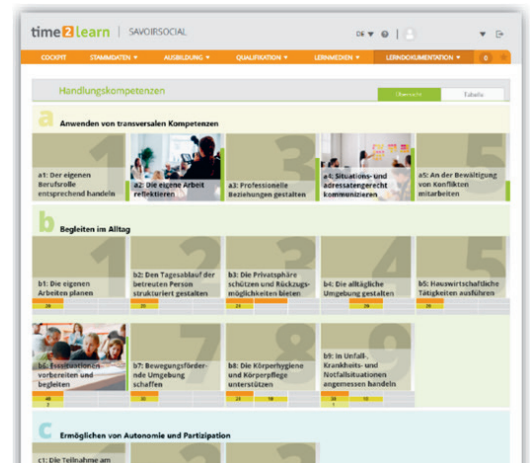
time2learn | SAVOIRSOCIAL

DE ▾

COCKPIT | STAMMDATEN ▾ | AUSBILDUNG ▾ | QUALIFIKATION ▾ | LERNMEDIEN ▾ | LERNDOKUMENTATION ▾ | 0

Handlungskompetenzen

Übersicht | Tabelle

a Anwenden von transversalen Kompetenzen

a1: Der eigenen Berufsrolle entsprechend handeln

a2: Die eigene Arbeit reflektieren

a3: Professionelle Beziehungen gestalten

a4: Situations- und adressatengerecht kommunizieren

a5: An der Bewältigung von Konflikten mitarbeiten

b Begleiten im Alltag

b1: Die eigenen Arbeiten planen

b2: Den Tagesablauf der betreuten Person strukturiert gestalten

b3: Die Privatsphäre schützen und Rückzugsmöglichkeiten bieten

b4: Die alltägliche Umgebung gestalten

b5: Hauswirtschaftliche Tätigkeiten ausführen

b6: Esssituationen vorbereiten und begleiten

b7: Bewegungsfördernde Umgebung schaffen

b8: Die Körperhygiene und Körperpflege unterstützen

b9: In Unfall-, Krankheits- und Notfallsituationen angemessen handeln

c Ermöglichen von Autonomie und Partizipation

c1: Die Teilnahme am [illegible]